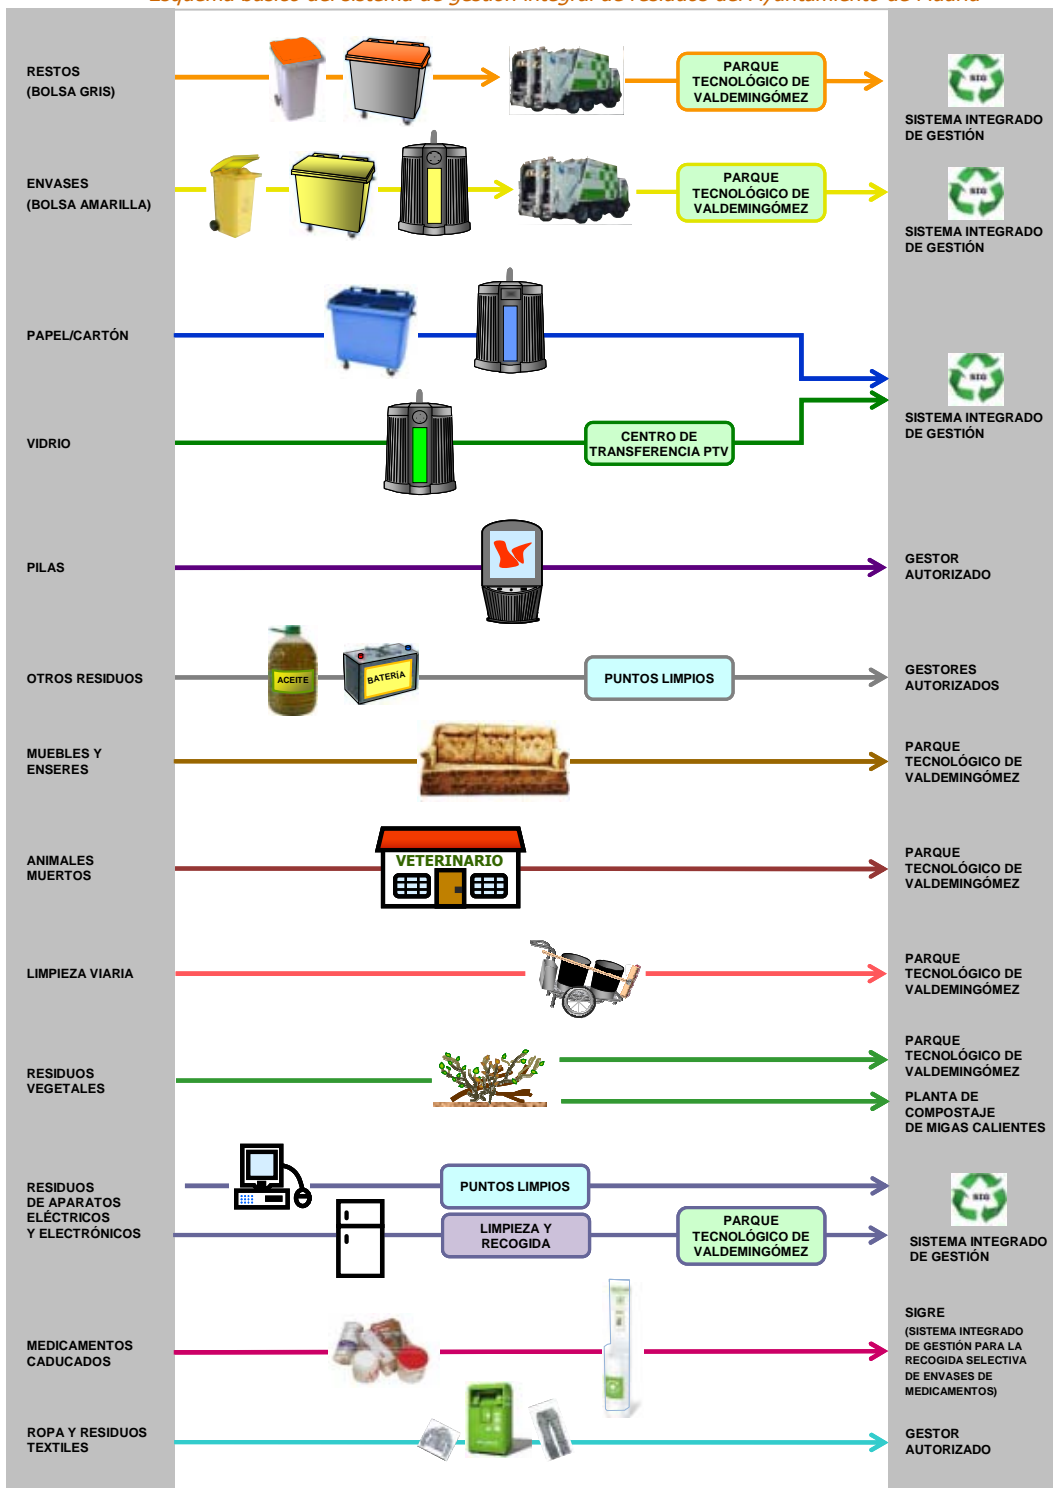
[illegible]

RESTOS
(BOLSA GRIS)

PARQUE TECNOLÓGICO DE VALDEMINGÓMEZ

SIG

SISTEMA INTEGRADO DE GESTIÓN

ENVASES
(BOLSA AMARILLA)

PARQUE TECNOLÓGICO DE VALDEMINGÓMEZ

SIG

SISTEMA INTEGRADO DE GESTIÓN

PAPEL/CARTÓN

SIG

SISTEMA INTEGRADO DE GESTIÓN

VIDRIO

CENTRO DE TRANSFERENCIA PTV

PILAS

GESTOR AUTORIZADO

OTROS RESIDUOS

ACEITE

BATERÍA

PUNTOS LIMPIOS

GESTORES AUTORIZADOS

MUEBLES Y ENSERES

PARQUE TECNOLÓGICO DE VALDEMINGÓMEZ

ANIMALES MUERTOS

VETERINARIO

PARQUE TECNOLÓGICO DE VALDEMINGÓMEZ

LIMPIEZA VIARIA

PARQUE TECNOLÓGICO DE VALDEMINGÓMEZ

RESIDUOS VEGETALES

PARQUE TECNOLÓGICO DE VALDEMINGÓMEZ

PLANTA DE COMPOSTAJE DE MIGAS CALIENTES

RESIDUOS DE APARATOS ELÉCTRICOS Y ELECTRÓNICOS

PUNTOS LIMPIOS

LIMPIEZA Y RECOGIDA

PARQUE TECNOLÓGICO DE VALDEMINGÓMEZ

SIG

SISTEMA INTEGRADO DE GESTIÓN

MEDICAMENTOS CADUCADOS

SIGRE
(SISTEMA INTEGRADO DE GESTIÓN PARA LA RECOGIDA SELECTIVA DE ENVASES DE MEDICAMENTOS)

ROPA Y RESIDUOS TEXTILES

GESTOR AUTORIZADO